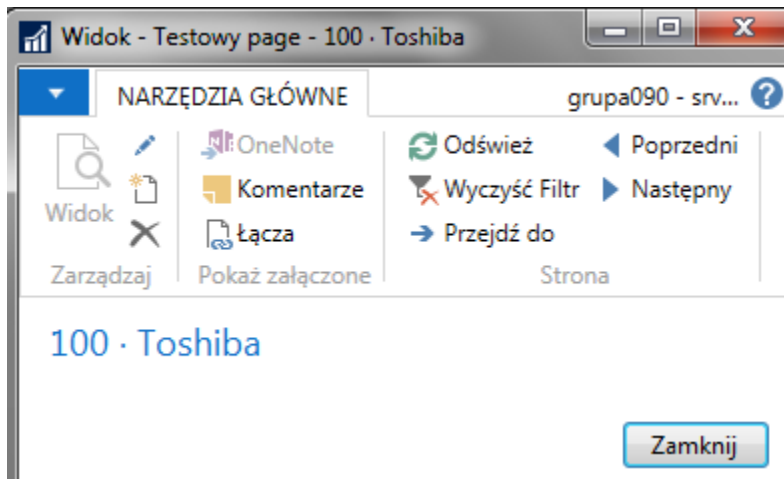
Widok - Testowy page - 100 · Toshiba

NARZĘDZIA GŁÓWNE

grupa090 - srv...

Widok

Zarządzaj

OneNote

Komentarze

Łącza

Pokaż załączone

Odśwież

Wyczyść Filtr

Przejdź do

Poprzedni

Następny

Strona

100 · Toshiba

Zamknij